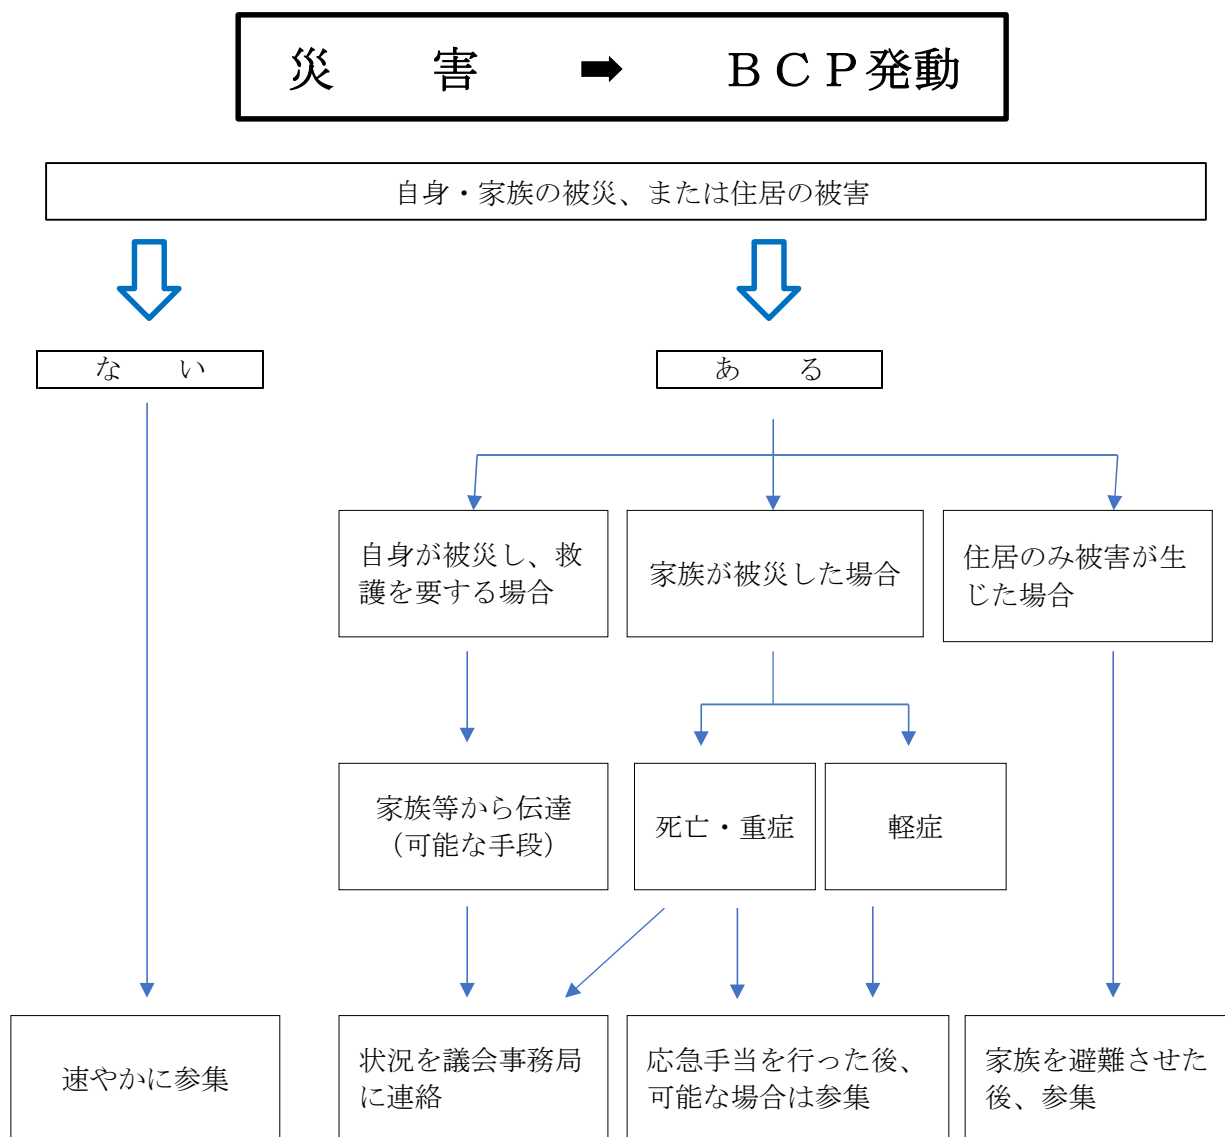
災　害　➡　ＢＣＰ発動

自身・家族の被災、または住居の被害

な　い

あ　る

自身が被災し、救護を要する場合

家族が被災した場合

住居のみ被害が生じた場合

家族等から伝達（可能な手段）

死亡・重症

軽症

速やかに参集

状況を議会事務局に連絡

応急手当を行った後、可能な場合は参集

家族を避難させた後、参集